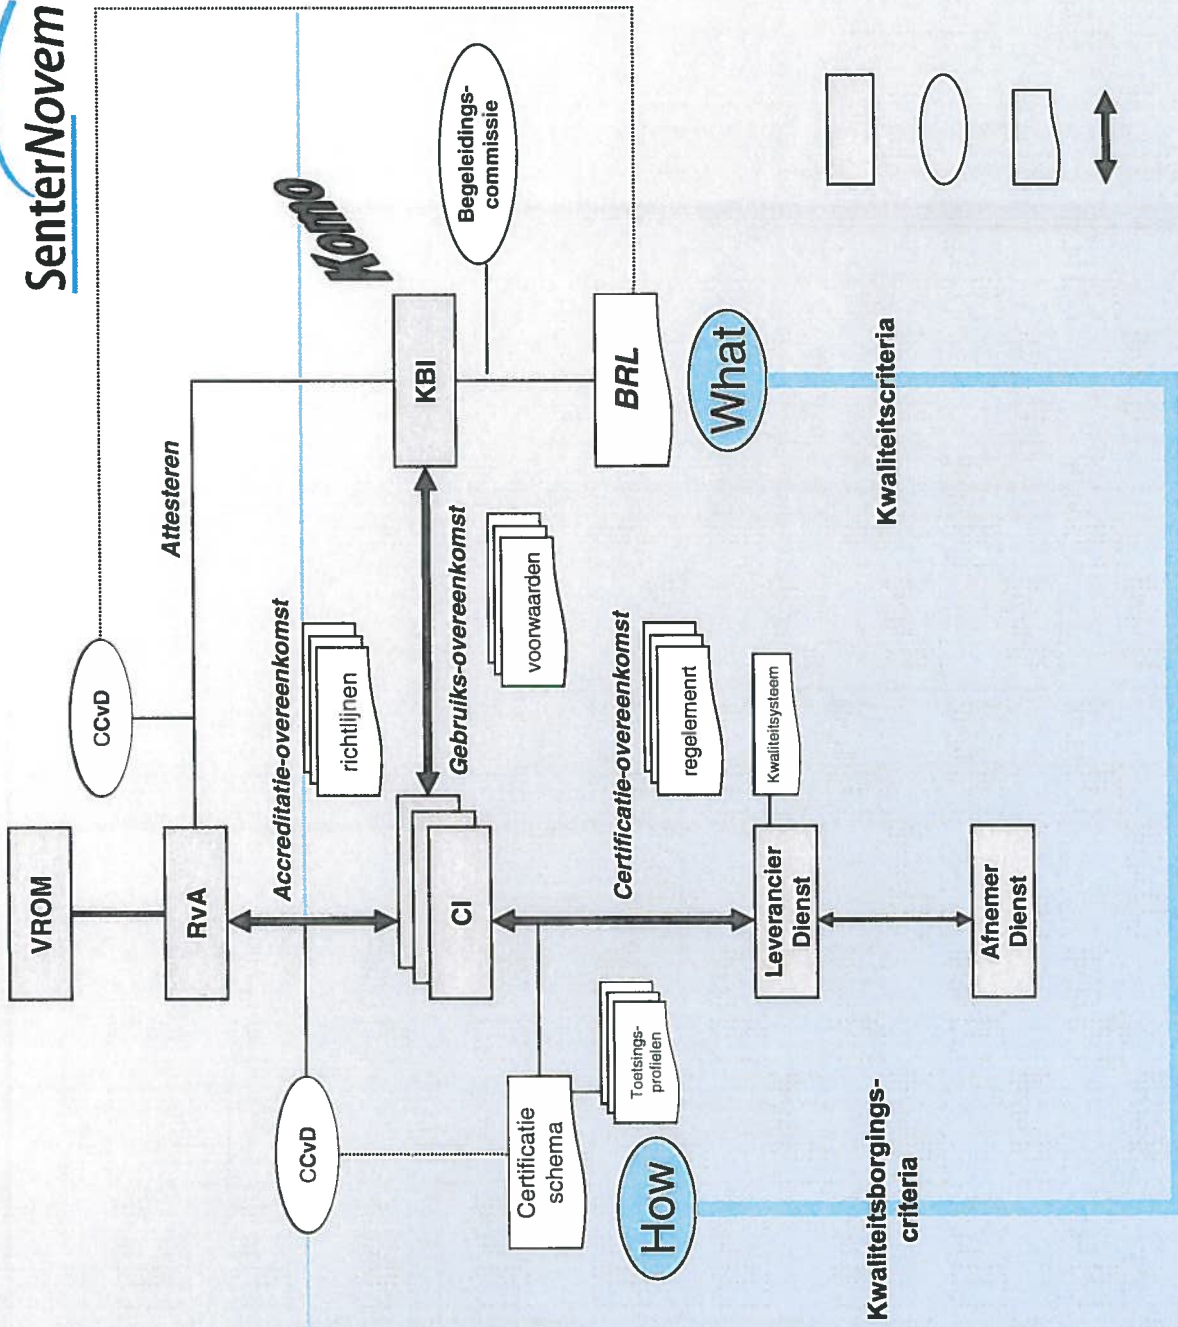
SenterNovem

Kiwa

VROM

RvA

CCvD

Attesteren

Accreditatie-overeenkomst

richtlijnen

KBI

Begeleidings-commissie

BRL

What

Gebruiks-overeenkomst

voorwaarden

CI

Certificatie-overeenkomst

reglement

Kwaliteitsysteem

Leverancier Dienst

Afnemer Dienst

CCvD

Certificatie schema

Toetsings-profielen

How

Kwaliteitscriteria

Kwaliteitsborgings-criteria